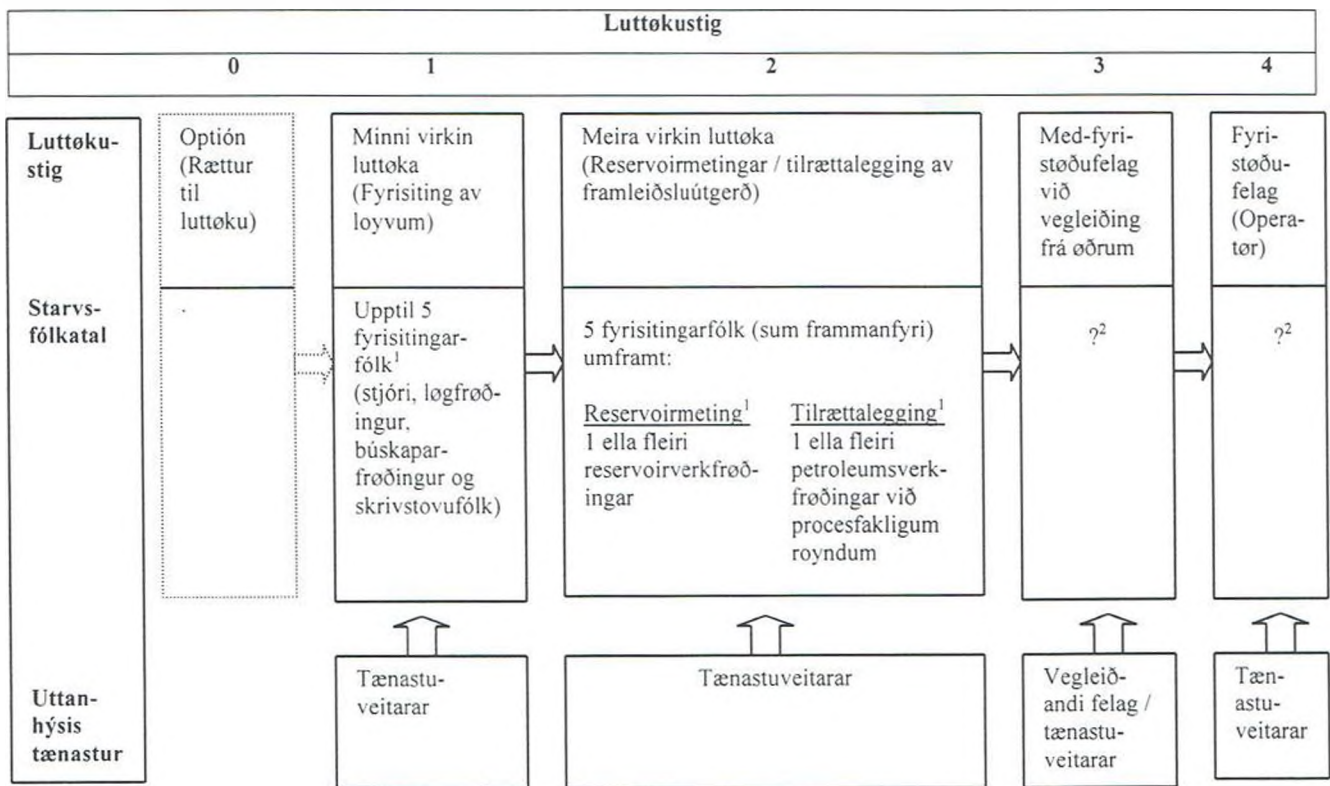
Luttøkustig

| 0 | 1 | 2 | 3 | 4 |
|---|---|---|---|---|

Luttøkustig

Starvsfólkatal

Uttanhýsis tænastur

Optión (Rættur til luttøku)

Minni virkin luttøka (Fyrisiting av loyvum)

Upptil 5 fyrisitingarfólk$^1$ (stjóri, løgfrøðingur, búskaparfrøðingur og skrivstovufólk)

Tænastuveitarar

Meira virkin luttøka (Reservoirmetingar / tilrættalegging av framleiðsluútgerð)

5 fyrisitingarfólk (sum frammanfyri) umframt:

Reservoirmeting$^1$
1 ella fleiri reservoirverkfrøðingar

Tilrættalegging$^1$
1 ella fleiri petroleumsverkfrøðingar við procesfakligum royndum

Tænastuveitarar

Med-fyristøðufelag við vegleiðing frá øðrum

?$^2$

Vegleiðandi felag / tænastuveitarar

Fyristøðufelag (Operatør)

?$^2$

Tænastuveitarar